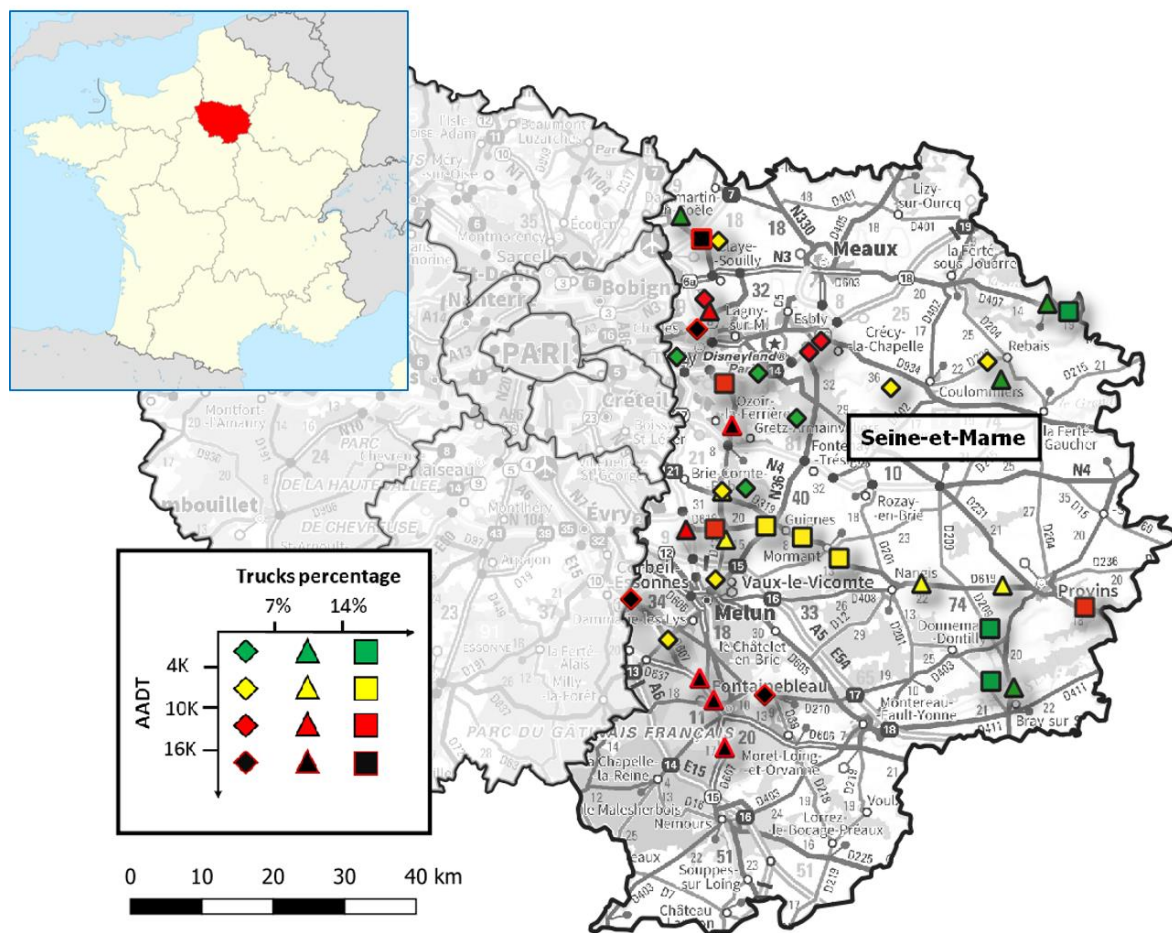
Meaux
Seine-et-Marne
PARIS
Créteil
Évry
Melun
Provins
Fontainebleau
Coulommiers
Lizy-sur-Ourcq
la Ferté-sous-Jouarre
Rebais
Crécy-la-Chapelle
Esbly
Lagny-sur-Marne
Disneyland Paris
Ozoir-la-Ferrière
Gretz-Armainvilliers
Fontenay-Trésigny
Brie-Comte-Robert
Guignes
Mormant
Rozay-en-Brie
Vaux-le-Vicomte
Nangis
Donnemarie-Dontilly
Montereau-Fault-Yonne
Bray-sur-Seine
le Châtelet-en-Brie
Moret-Loing-et-Orvanne
la Chapelle-la-Reine
Nemours
Lorrez-le-Bocage-Préaux
Souppes-sur-Loing
Château-Landon
Corbeil-Essonnes
Dammarie-lès-Lys
Claye-Souilly
Dammartin-en-Goële
la Ferté-Gaucher
Rambouillet
Palaiseau
Nanterre
Bobigny
Sarcelles
Montmorency
Écouen
Montfort-l'Amaury
Montlhéry
Arpajon
Milly-la-Forêt
la Ferté-Alais
le Malesherbois
Voulx
PARC DU GÂTINAIS FRANÇAIS
DE LA HAUTE VALLÉE
DE CHEVREUSE
PARC NATUREL

Trucks percentage
7%
14%
AADT
4K
10K
16K

0
10
20
30
40 km